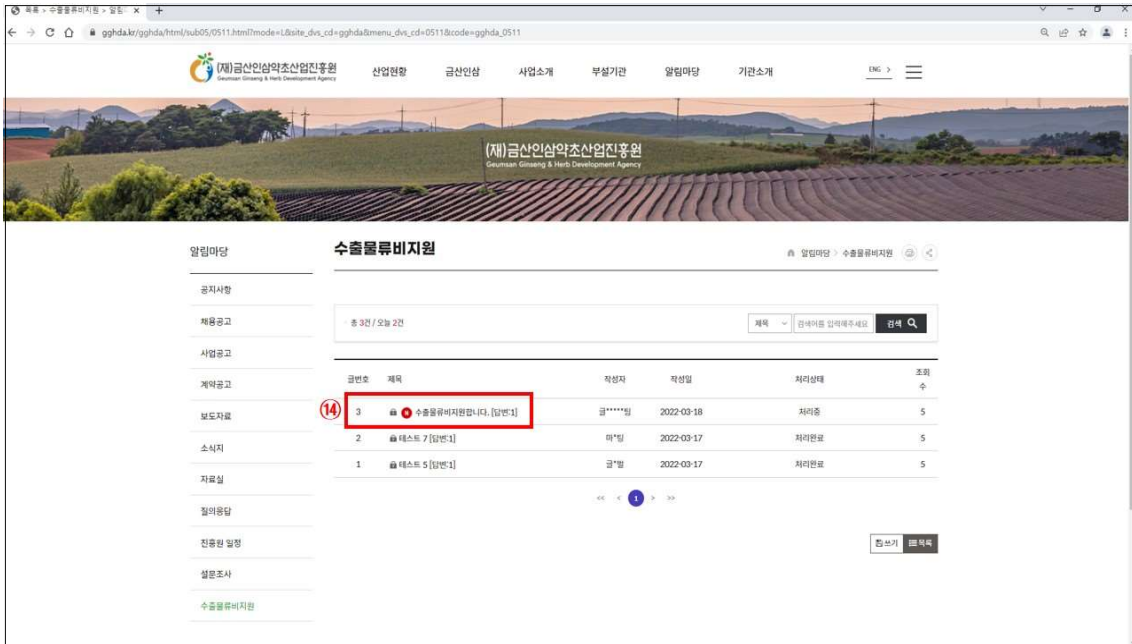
목록 > 수출물류비지원 > 알림 ×  +

gghda.kr/gghda/html/sub05/0511.html?mode=L&site_dvs_cd=gghda&menu_dvs_cd=0511&code=gghda_0511

(재)금산인삼약초산업진흥원
Geumsan Ginseng & Herb Development Agency

산업현황 금산인삼 사업소개 부설기관 알림마당 기관소개

ENG >

(재)금산인삼약초산업진흥원
Geumsan Ginseng & Herb Development Agency

알림마당

공지사항
채용공고
사업공고
계약공고
보도자료
소식지
자료실
질의응답
진흥원 일정
설문조사
수출물류비지원

수출물류비지원

알림마당 > 수출물류비지원

총 3건 / 오늘 2건

제목 검색어를 입력해주세요 검색

| 글번호 | 제목 | 작성자 | 작성일 | 처리상태 | 조회수 |
|---|---|---|---|---|---|
| 3 | 수출물류비지원합니다. [답변1] | 글*****팀 | 2022-03-18 | 처리중 | 5 |
| 2 | 테스트 7 [답변1] | 마*팀 | 2022-03-17 | 처리완료 | 5 |
| 1 | 테스트 5 [답변1] | 글*팀 | 2022-03-17 | 처리완료 | 5 |

⑭

<< < 1 > >>

글쓰기 목록